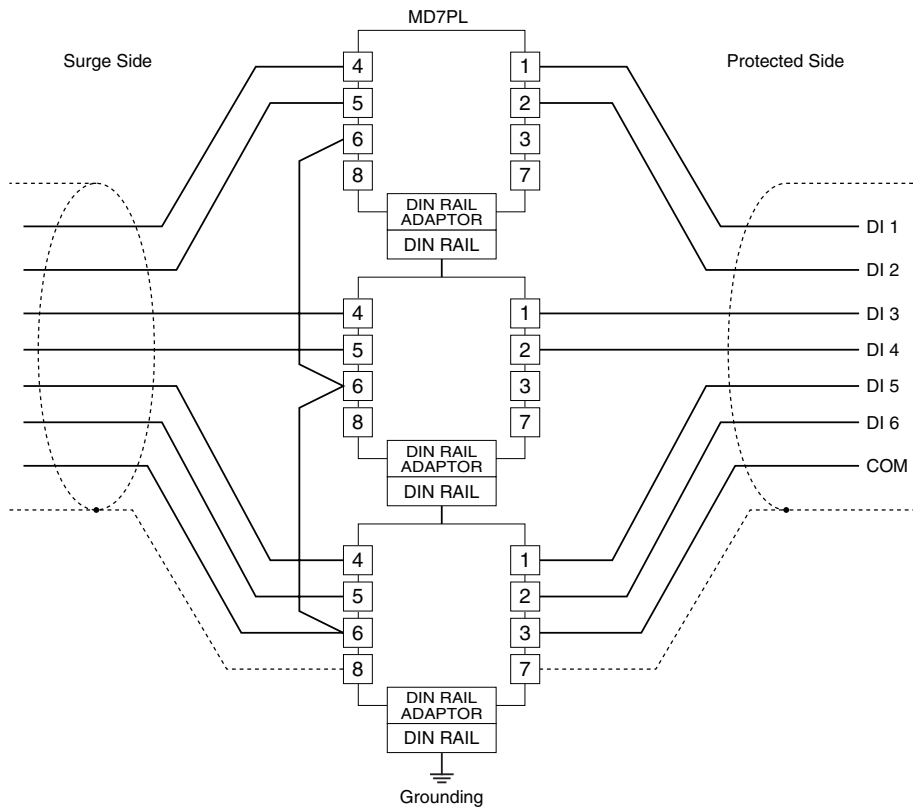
MD7PL

Surge Side

Protected Side

4
5
6
8

1
2
3
7

DIN RAIL ADAPTOR
DIN RAIL

4
5
6
8

1
2
3
7

DIN RAIL ADAPTOR
DIN RAIL

4
5
6
8

1
2
3
7

DIN RAIL ADAPTOR
DIN RAIL

DI 1
DI 2
DI 3
DI 4
DI 5
DI 6
COM

Grounding